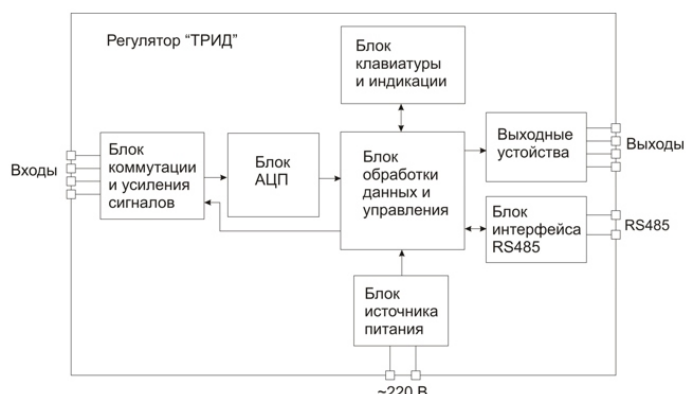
Регулятор "ТРИД"

Блок клавиатуры и индикации

Входы

Блок коммутации и усиления сигналов

Блок АЦП

Блок обработки данных и управления

Выходные устойства

Выходы

Блок интерфейса RS485

RS485

Блок источника питания

~220 В